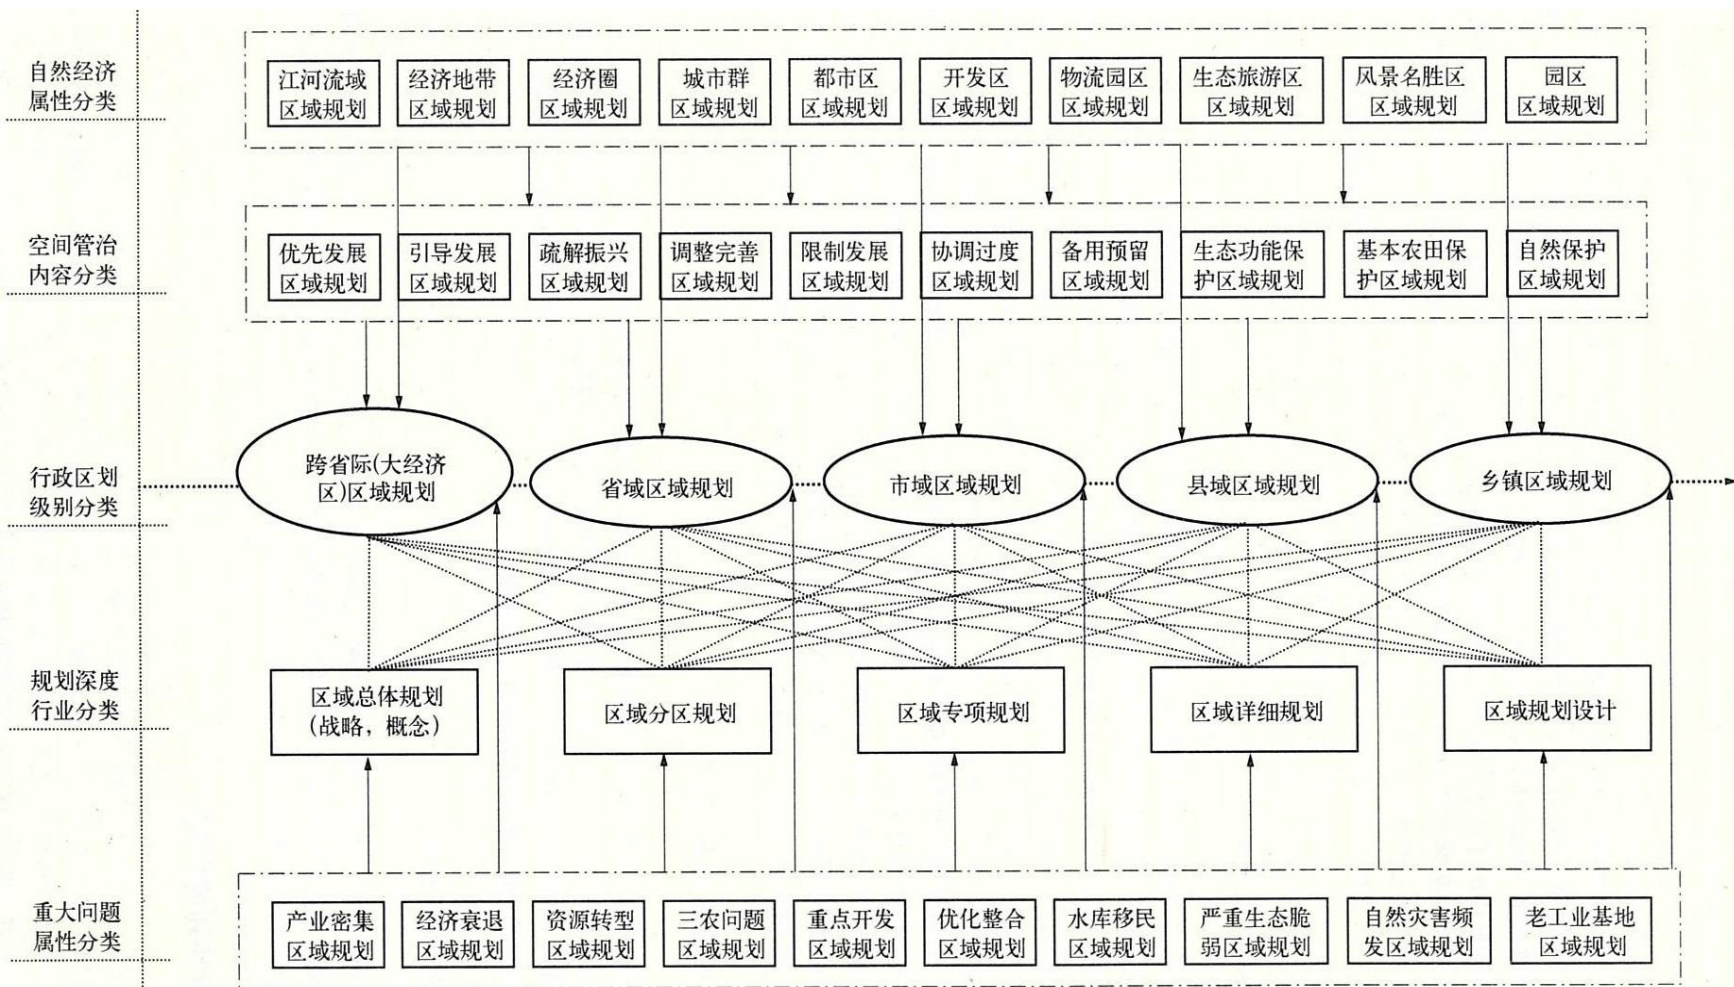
自然经济属性分类

江河流域区域规划
经济地带区域规划
经济圈区域规划
城市群区域规划
都市区区域规划
开发区区域规划
物流园区区域规划
生态旅游区区域规划
风景名胜区区域规划
园区区域规划

空间管治内容分类

优先发展区域规划
引导发展区域规划
疏解振兴区域规划
调整完善区域规划
限制发展区域规划
协调过度区域规划
备用预留区域规划
生态功能保护区域规划
基本农田保护区域规划
自然保护区域规划

行政区划级别分类

跨省际(大经济区)区域规划
省域区域规划
市域区域规划
县域区域规划
乡镇区域规划

规划深度行业分类

区域总体规划（战略，概念）
区域分区规划
区域专项规划
区域详细规划
区域规划设计

重大问题属性分类

产业密集区域规划
经济衰退区域规划
资源转型区域规划
三农问题区域规划
重点开发区域规划
优化整合区域规划
水库移民区域规划
严重生态脆弱区域规划
自然灾害频发区域规划
老工业基地区域规划